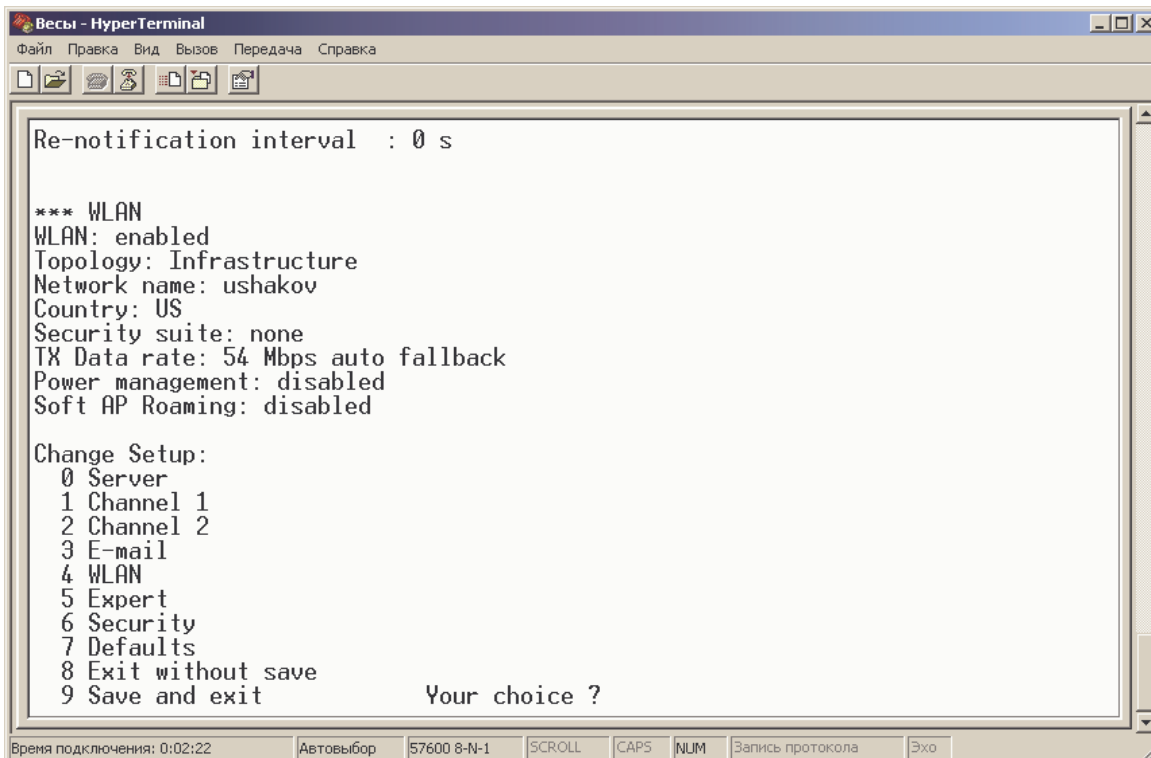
Весы - HyperTerminal

Файл Правка Вид Вызов Передача Справка

Re-notification interval : 0 s

*** WLAN
WLAN: enabled
Topology: Infrastructure
Network name: ushakov
Country: US
Security suite: none
TX Data rate: 54 Mbps auto fallback
Power management: disabled
Soft AP Roaming: disabled

Change Setup:
0 Server
1 Channel 1
2 Channel 2
3 E-mail
4 WLAN
5 Expert
6 Security
7 Defaults
8 Exit without save
9 Save and exit Your choice ?

Время подключения: 0:02:22 | Автовыбор | 57600 8-N-1 | SCROLL | CAPS | NUM | Запись протокола | Эхо